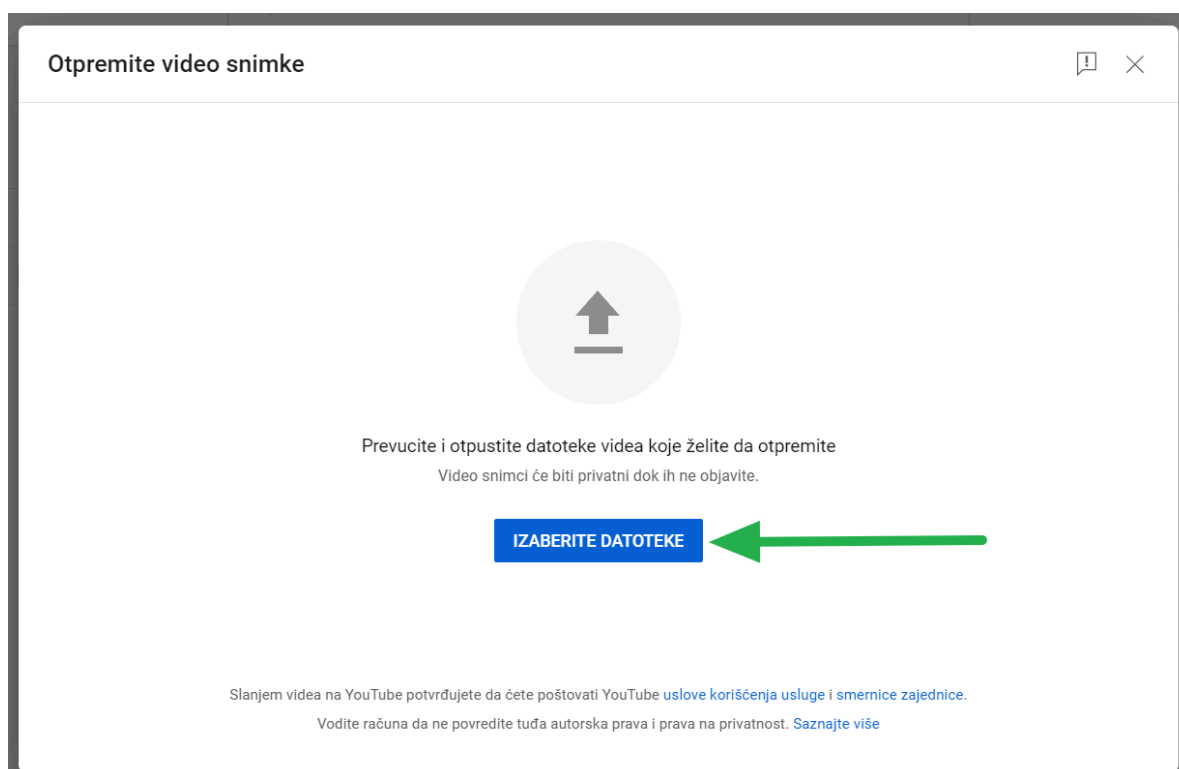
Otpremite video snimke

Prevucite i otpustite datoteke videa koje želite da otpremite

Video snimci će biti privatni dok ih ne objavite.

IZABERITE DATOTEKE

Slanjem videa na YouTube potvrđujete da ćete poštovati YouTube uslove korišćenja usluge i smernice zajednice.

Vodite računa da ne povredite tuđa autorska prava i prava na privatnost. Saznajte više